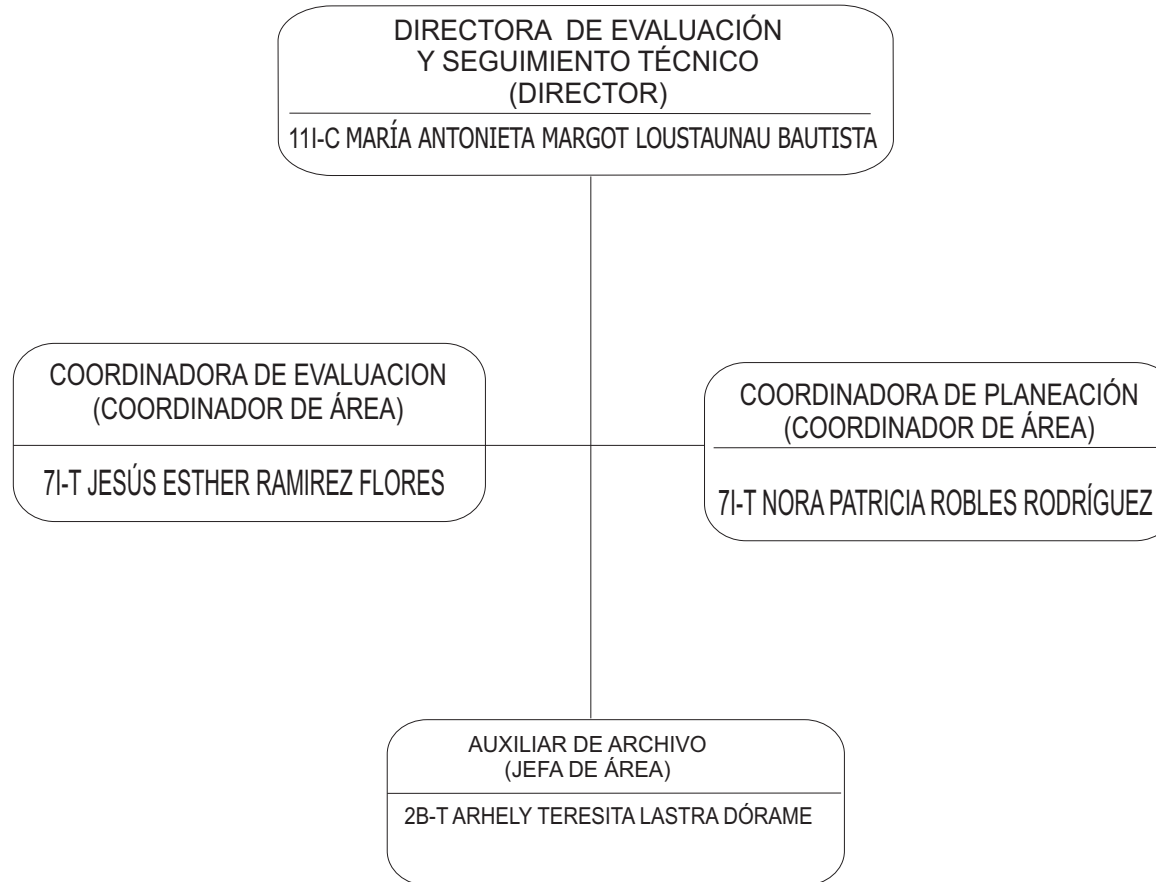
DIRECTORA DE EVALUACIÓN
Y SEGUIMIENTO TÉCNICO
(DIRECTOR)

11I-C MARÍA ANTONIETA MARGOT LOUSTAUNAU BAUTISTA

COORDINADORA DE EVALUACION
(COORDINADOR DE ÁREA)

7I-T JESÚS ESTHER RAMIREZ FLORES

COORDINADORA DE PLANEACIÓN
(COORDINADOR DE ÁREA)

7I-T NORA PATRICIA ROBLES RODRÍGUEZ

AUXILIAR DE ARCHIVO
(JEFA DE ÁREA)

2B-T ARHELY TERESITA LASTRA DÓRAME